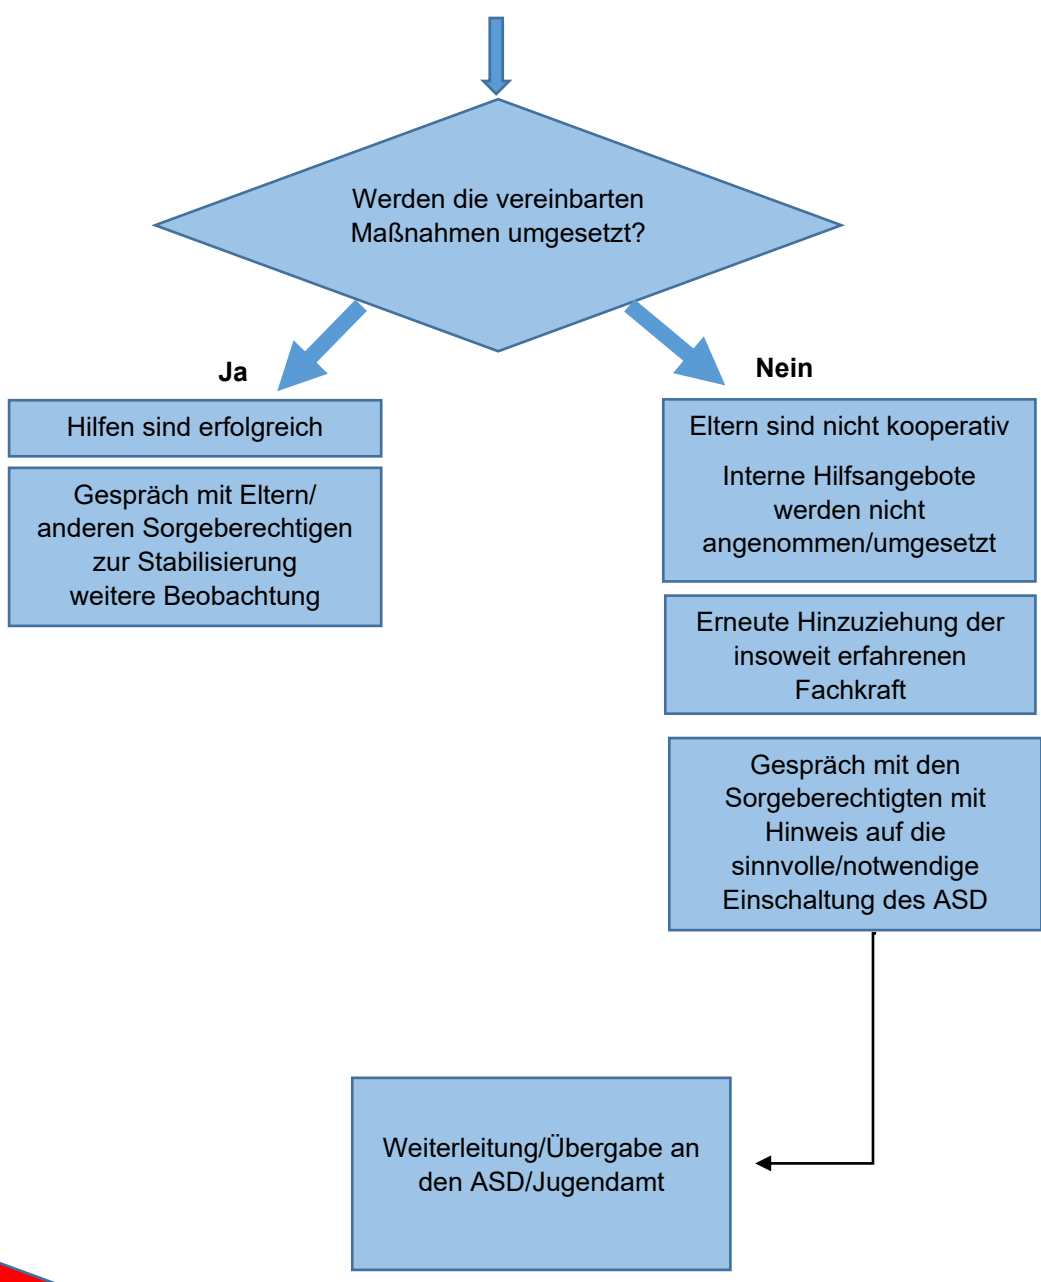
Werden die vereinbarten Maßnahmen umgesetzt?

Ja

Hilfen sind erfolgreich

Gespräch mit Eltern/ anderen Sorgeberechtigen zur Stabilisierung weitere Beobachtung

Nein

Eltern sind nicht kooperativ

Interne Hilfsangebote werden nicht angenommen/umgesetzt

Erneute Hinzuziehung der insoweit erfahrenen Fachkraft

Gespräch mit den Sorgeberechtigten mit Hinweis auf die sinnvolle/notwendige Einschaltung des ASD

Weiterleitung/Übergabe an den ASD/Jugendamt